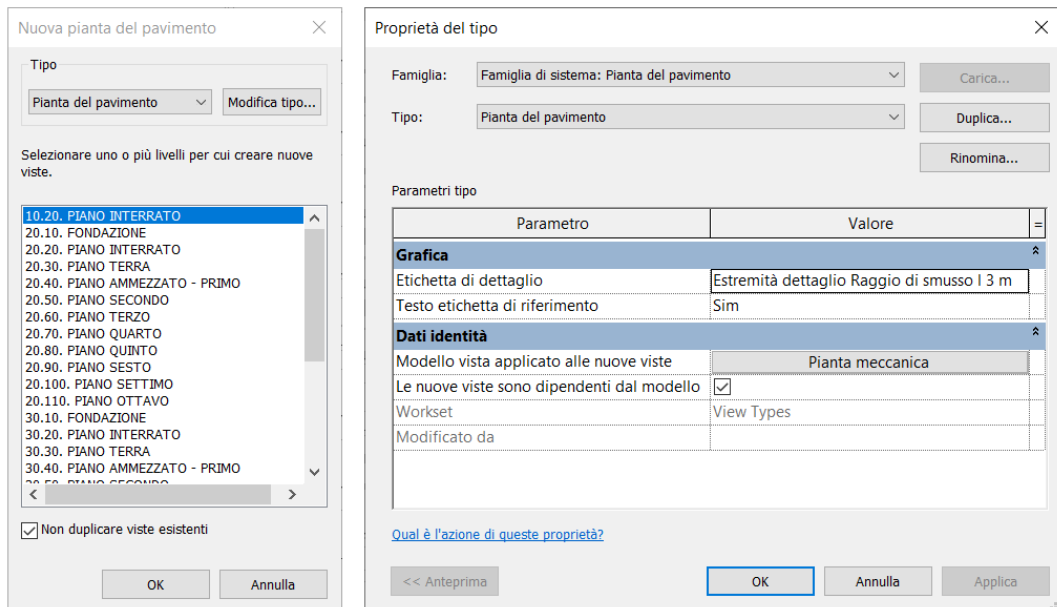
Nuova pianta del pavimento

Tipo

Pianta del pavimento

Modifica tipo...

Selezionare uno o più livelli per cui creare nuove viste.

10.20. PIANO INTERRATO
20.10. FONDAZIONE
20.20. PIANO INTERRATO
20.30. PIANO TERRA
20.40. PIANO AMMEZZATO - PRIMO
20.50. PIANO SECONDO
20.60. PIANO TERZO
20.70. PIANO QUARTO
20.80. PIANO QUINTO
20.90. PIANO SESTO
20.100. PIANO SETTIMO
20.110. PIANO OTTAVO
30.10. FONDAZIONE
30.20. PIANO INTERRATO
30.30. PIANO TERRA
30.40. PIANO AMMEZZATO - PRIMO
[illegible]

Non duplicare viste esistenti

OK

Annulla

Proprietà del tipo

Famiglia: Famiglia di sistema: Pianta del pavimento

Carica...

Tipo: Pianta del pavimento

Duplica...

Rinomina...

Parametri tipo

| Parametro | Valore |
|---|---|
| **Grafica** | |
| Etichetta di dettaglio | Estremità dettaglio Raggio di smusso I 3 m |
| Testo etichetta di riferimento | Sim |
| **Dati identità** | |
| Modello vista applicato alle nuove viste | Pianta meccanica |
| Le nuove viste sono dipendenti dal modello | ✓ |
| Workset | View Types |
| Modificato da | |

Qual è l'azione di queste proprietà?

<< Anteprima

OK

Annulla

Applica